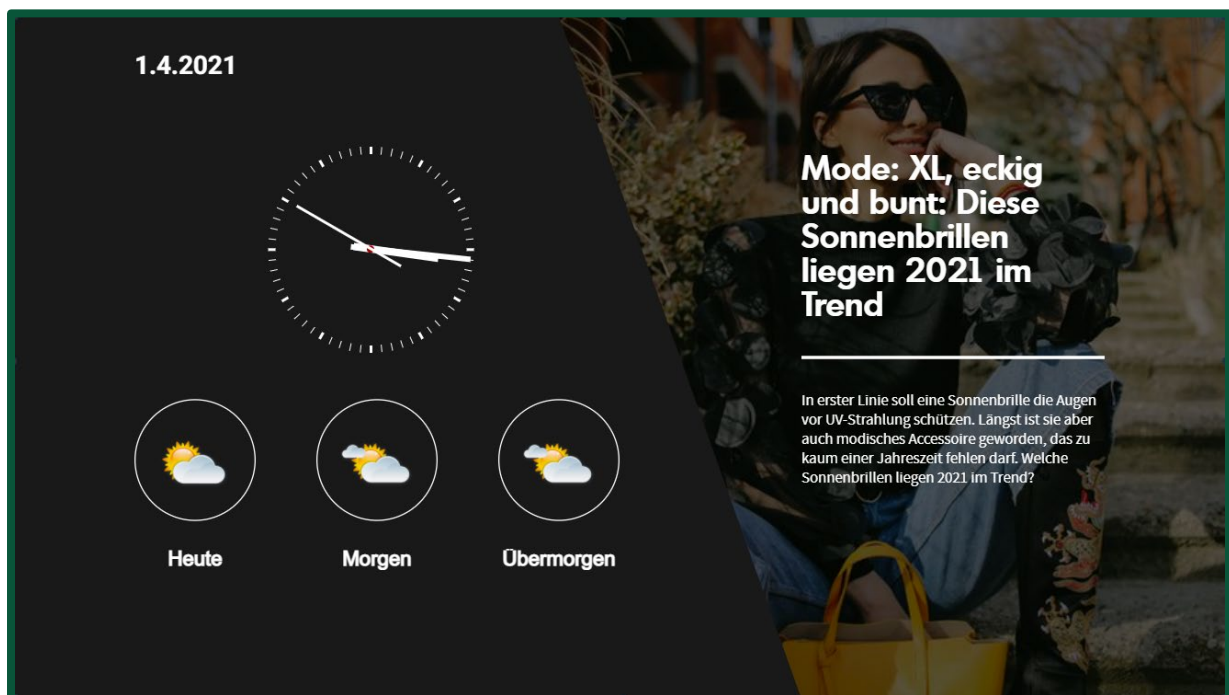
1.4.2021

Heute

Morgen

Übermorgen

Mode: XL, eckig und bunt: Diese Sonnenbrillen liegen 2021 im Trend

In erster Linie soll eine Sonnenbrille die Augen vor UV-Strahlung schützen. Längst ist sie aber auch modisches Accessoire geworden, das zu kaum einer Jahreszeit fehlen darf. Welche Sonnenbrillen liegen 2021 im Trend?